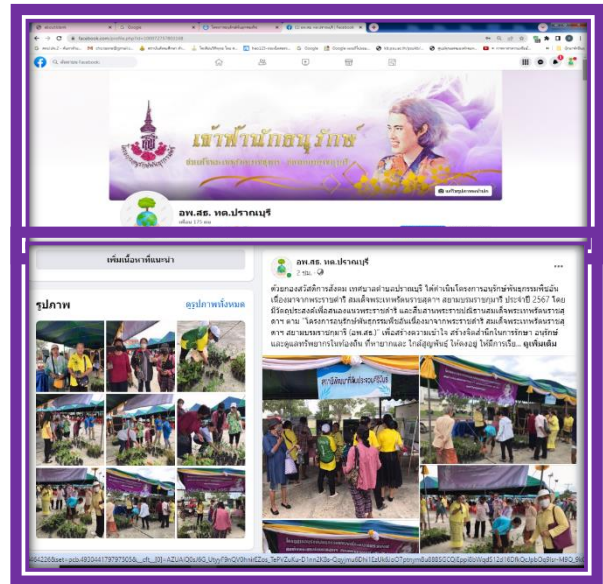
facebook.com/profile.php?id=100057147893168

ค้นหาใน Facebook

เจ้าฟ้านักอนุรักษ์

อพ.สธ. ทต.ปราณบุรี

เพื่อน 171 คน

แก้ไขรูปภาพหน้าปก

เพิ่มเนื้อหาที่แนะนำ

รูปภาพ

ดูรูปภาพทั้งหมด

อพ.สธ. ทต.ปราณบุรี

2 ชม.

ด้วยกองสวัสดิการสังคม เทศบาลตำบลปราณบุรี ได้ดำเนินโครงการอนุรักษ์พันธุกรรมพืชอันเนื่องมาจากพระราชดำริ สมเด็จพระเทพรัตนราชสุดาฯ สยามบรมราชกุมารี ประจำปี 2567 โดยมีวัตถุประสงค์เพื่อสนองแนวพระราชดำริ และสืบสานพระราชปณิธานสมเด็จพระเทพรัตนราชสุดาฯ ตาม "โครงการอนุรักษ์พันธุกรรมพืชอันเนื่องมาจากพระราชดำริ สมเด็จพระเทพรัตนราชสุดาฯ สยามบรมราชกุมารี (อพ.สธ.)" เพื่อสร้างความเข้าใจ สร้างจิตสำนึกในการรักษา อนุรักษ์ และดูแลทรัพยากรในท้องถิ่น ที่หาย ใกล้สูญพันธุ์ ให้คงอยู่ ให้มีการเรีย... ดูเพิ่มเติม